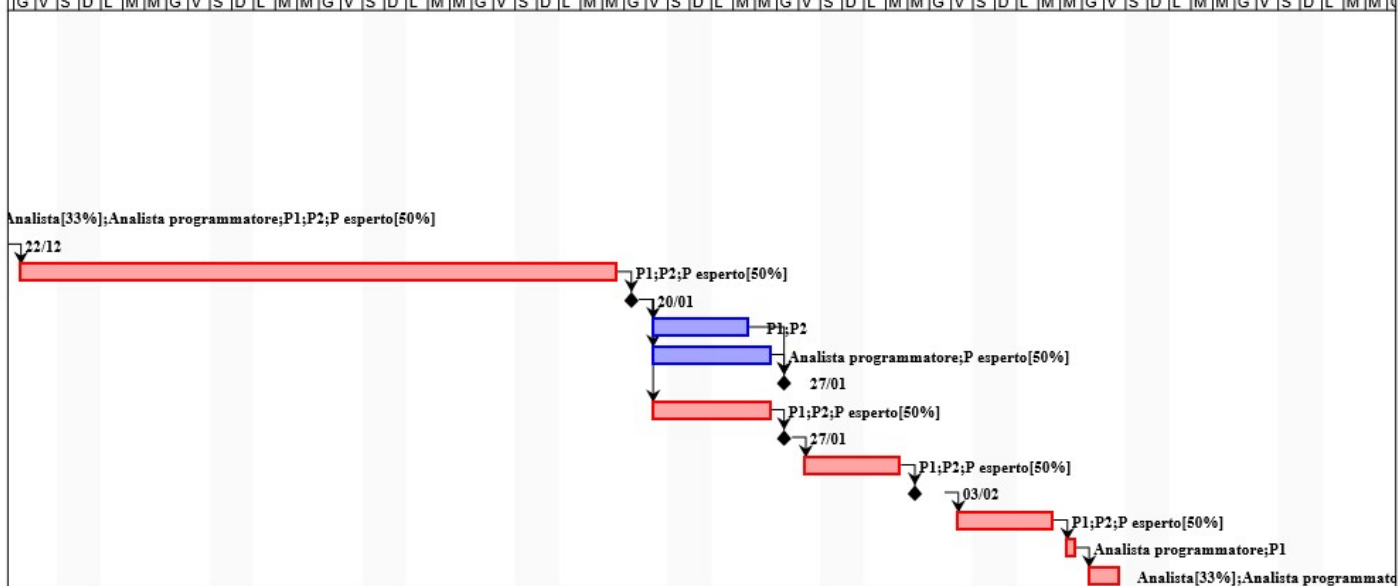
G V S D L M M G V S D L M M G V S D L M M G V S D L M M G V S D L M M G V S D L M M G V S D L M M G V S D L M M G

Analista[33%];Analista programmatore;P1;P2;P esperto[50%]

22/12

P1;P2;P esperto[50%]

20/01

P1;P2

Analista programmatore;P esperto[50%]

27/01

P1;P2;P esperto[50%]

27/01

P1;P2;P esperto[50%]

03/02

P1;P2;P esperto[50%]

Analista programmatore;P1

Analista[33%];Analista programmato